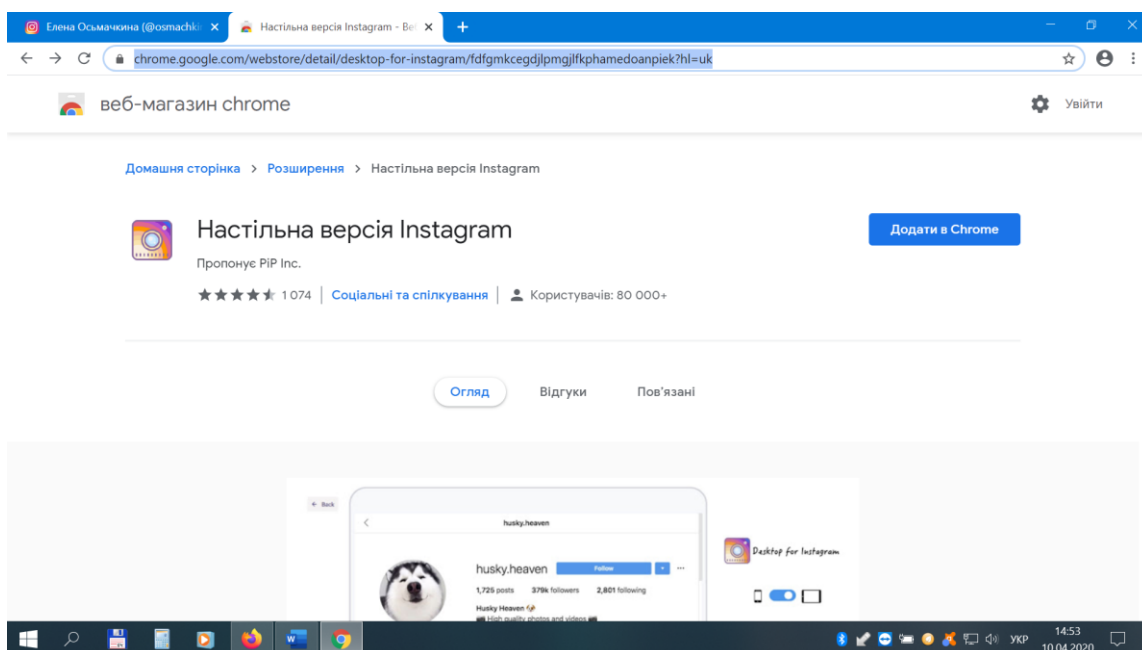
Елена Осьмачкина (@osmachki ×
Настільна версія Instagram - Веб ×
+

chrome.google.com/webstore/detail/desktop-for-instagram/fdfgmkcegdjlpmgjlfkphamedoanpiek?hl=uk

веб-магазин chrome

Увійти

Домашня сторінка > Розширення > Настільна версія Instagram

Настільна версія Instagram

Пропонує PiP Inc.

1 074 | Соціальні та спілкування | Користувачів: 80 000+

Додати в Chrome

Огляд
Відгуки
Пов'язані

← Back

husky.heaven

husky.heaven
Follow
1,725 posts 379k followers 2,801 following
Husky Heaven
High quality photos and videos

Desktop for Instagram

УКР
14:53
10.04.2020